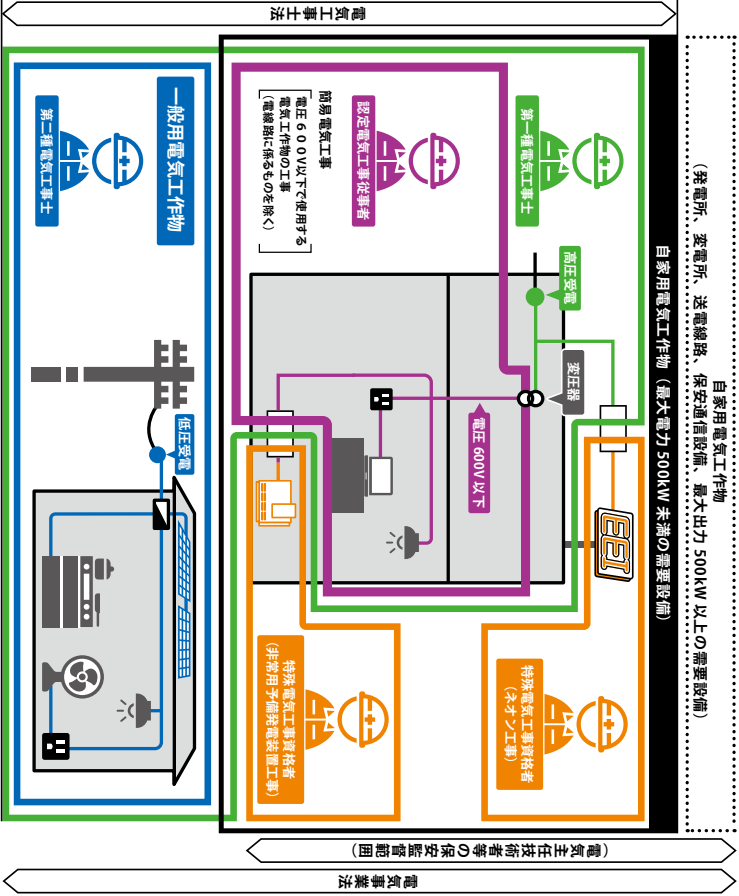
電気工事士法

一般用電気工作物

第二種電気工事士

低圧受電

第一種電気工事士

認定電気工事従事者

簡易電気工事
電圧600V以下で使用する電気工作物の工事
（電線路に係るものを除く）

高圧受電

変圧器

電圧 600V 以下

特殊電気工事資格者
（非常用予備発電装置工事）

特殊電気工事資格者
（ネオン工事）

自家用電気工作物（最大電力 500kW 未満の需要設備）

自家用電気工作物
（発電所、変電所、送電線路、保安通信設備、最大出力 500kW 以上の需要設備）

電気主任技術者等の保安監督範囲

電気事業法